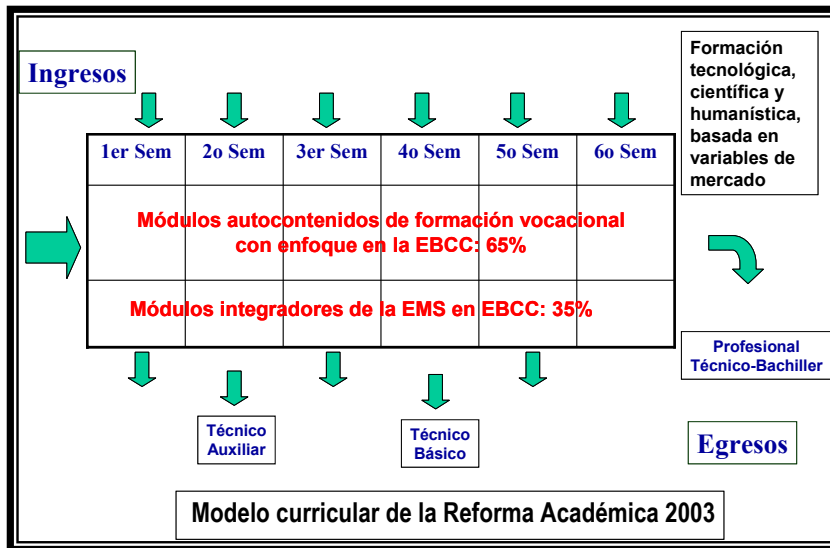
Ingresos

Formación tecnológica, científica y humanística, basada en variables de mercado

| 1er Sem | 2o Sem | 3er Sem | 4o Sem | 5o Sem | 6o Sem |
|---|---|---|---|---|---|
| Módulos autocontenidos de formación vocacional con enfoque en la EBCC: 65% | | | | | |
| Módulos integradores de la EMS en EBCC: 35% | | | | | |

Profesional Técnico-Bachiller

Técnico Auxiliar

Técnico Básico

Egresos

Modelo curricular de la Reforma Académica 2003